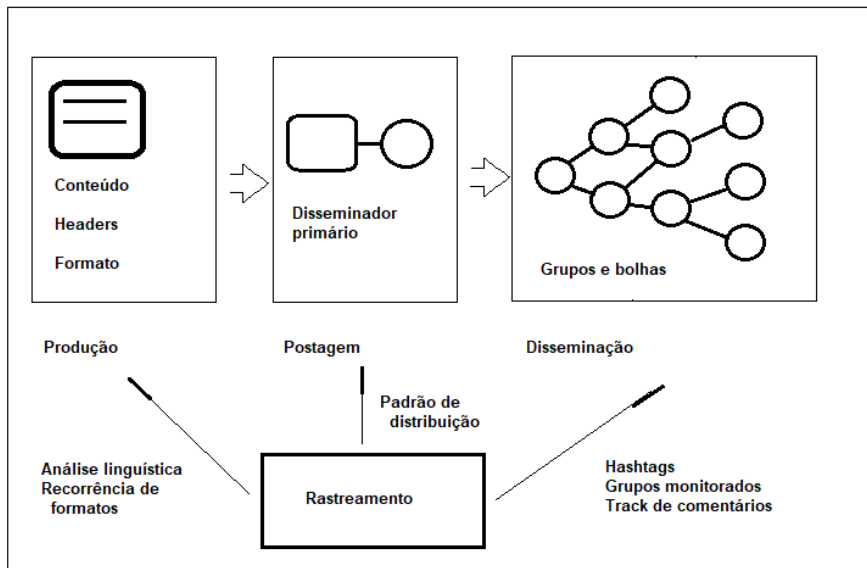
Conteúdo
Headers
Formato

Disseminador primário

Grupos e bolhas

Produção

Postagem

Disseminação

Padrão de distribuição

Análise linguística
Recorrência de formatos

Rastreamento

Hashtags
Grupos monitorados
Track de comentários